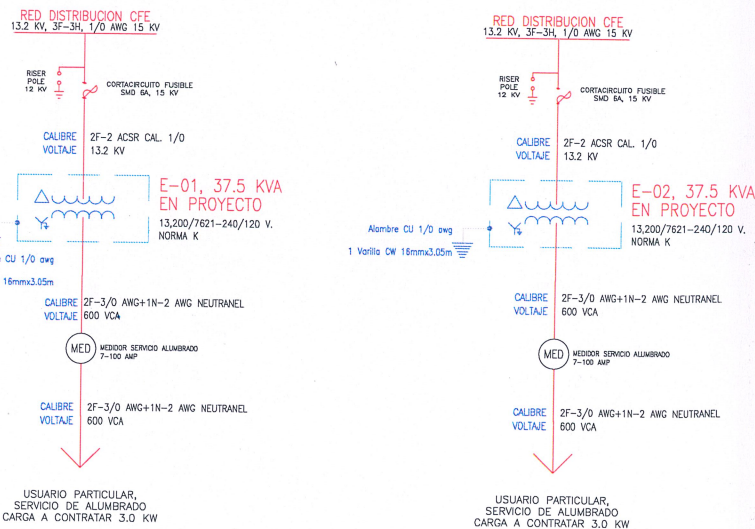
RED DISTRIBUCION CFE
13.2 KV, 3F-3H, 1/0 AWG 15 KV

RISER POLE 12 KV

CORTACIRCUITO FUSIBLE SMD 6A, 15 KV

CALIBRE 2F-2 ACSR CAL. 1/0
VOLTAJE 13.2 KV

E-01, 37.5 KVA
EN PROYECTO
13,200/7621-240/120 V.
NORMA K

CU 1/0 awg
16mmx3.05m

CALIBRE 2F-3/0 AWG+1N-2 AWG NEUTRANEL
VOLTAJE 600 VCA

MED
MEDIDOR SERVICIO ALUMBRADO 7-100 AMP

CALIBRE 2F-3/0 AWG+1N-2 AWG NEUTRANEL
VOLTAJE 600 VCA

USUARIO PARTICULAR,
SERVICIO DE ALUMBRADO
CARGA A CONTRATAR 3.0 KW

RED DISTRIBUCION CFE
13.2 KV, 3F-3H, 1/0 AWG 15 KV

RISER POLE 12 KV

CORTACIRCUITO FUSIBLE SMD 6A, 15 KV

CALIBRE 2F-2 ACSR CAL. 1/0
VOLTAJE 13.2 KV

E-02, 37.5 KVA
EN PROYECTO
13,200/7621-240/120 V.
NORMA K

Alambre CU 1/0 awg
1 Varilla CW 16mmx3.05m

CALIBRE 2F-3/0 AWG+1N-2 AWG NEUTRANEL
VOLTAJE 600 VCA

MED
MEDIDOR SERVICIO ALUMBRADO 7-100 AMP

CALIBRE 2F-3/0 AWG+1N-2 AWG NEUTRANEL
VOLTAJE 600 VCA

USUARIO PARTICULAR,
SERVICIO DE ALUMBRADO
CARGA A CONTRATAR 3.0 KW